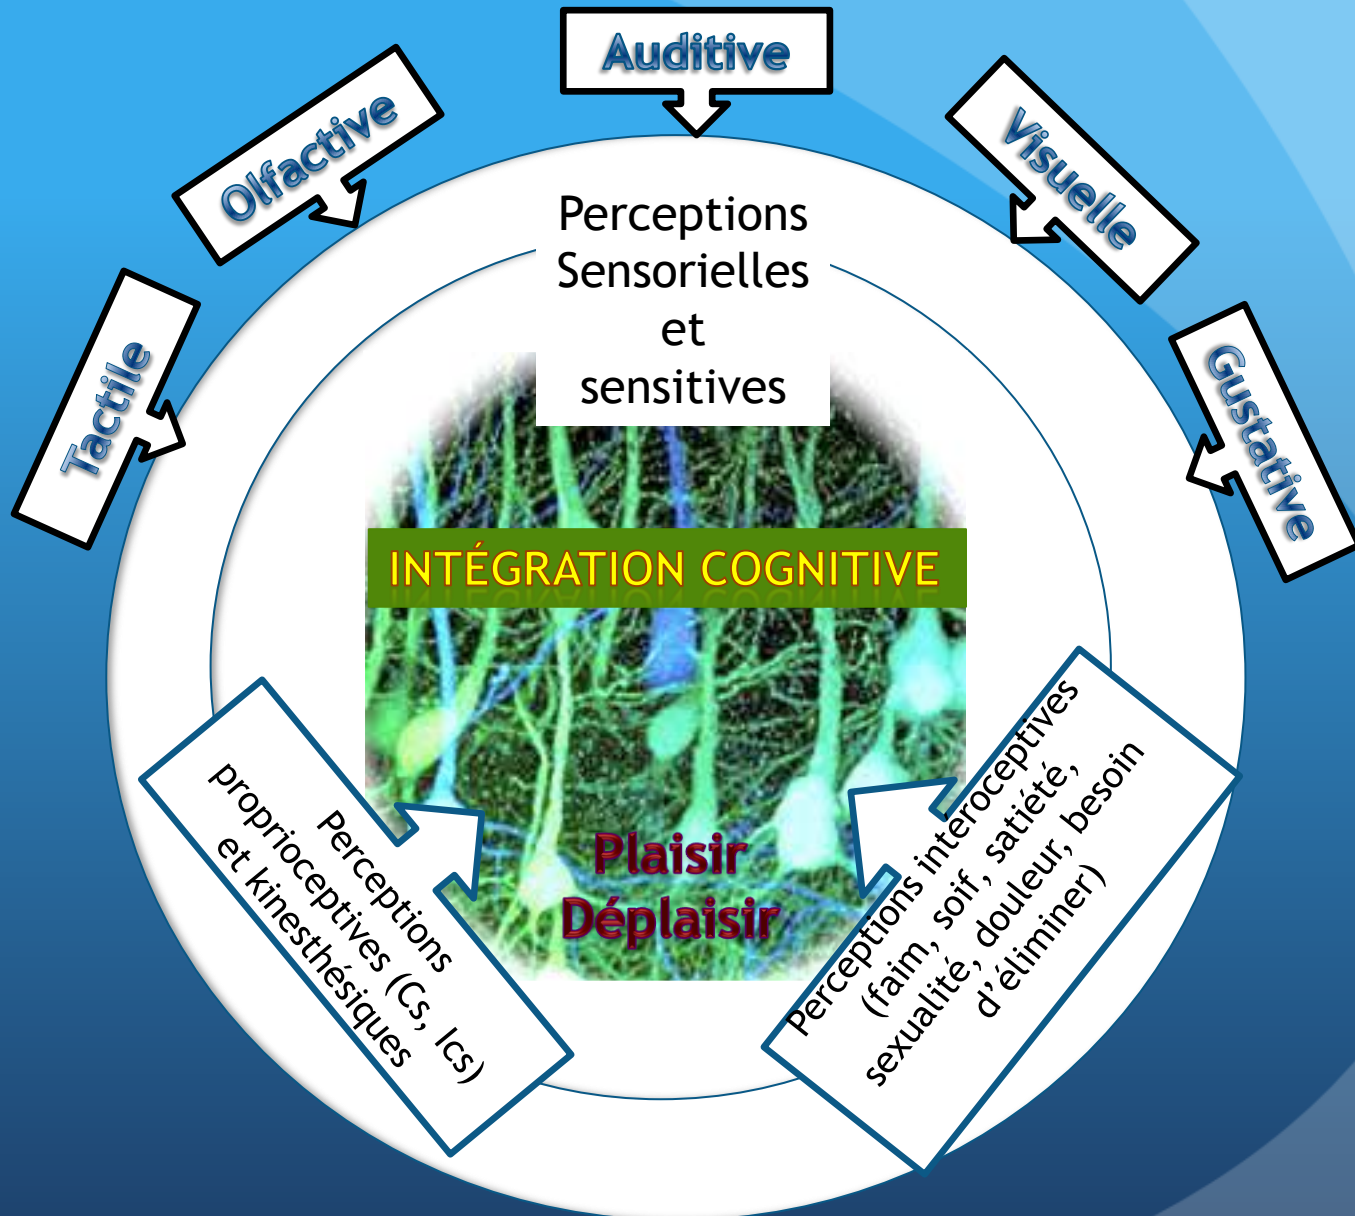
Tactile

Olfactive

Auditive

Visuelle

Gustative

Perceptions Sensorielles et sensitives

INTÉGRATION COGNITIVE

Perceptions proprioceptives (Cs, Ics) et kinesthésiques

Plaisir
Déplaisir

Perceptions interoceptives (faim, soif, satiété, sexualité, douleur, besoin d'éliminer)